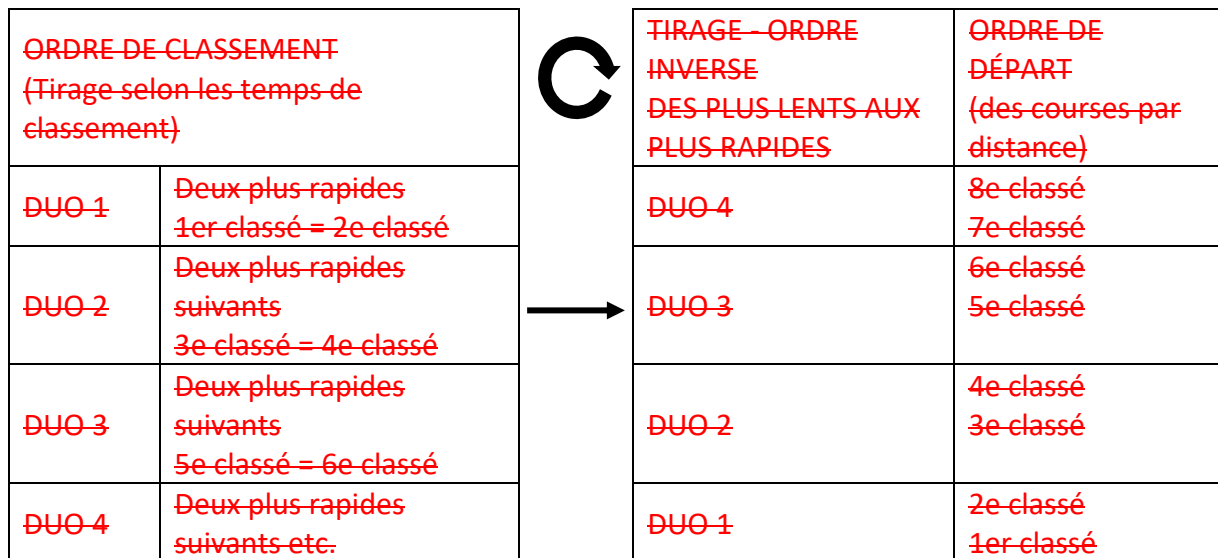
| ORDRE DE CLASSEMENT (Tirage selon les temps de classement) | |
|---|---|
| DUO 1 | Deux plus rapides 1er classé = 2e classé |
| DUO 2 | Deux plus rapides suivants 3e classé = 4e classé |
| DUO 3 | Deux plus rapides suivants 5e classé = 6e classé |
| DUO 4 | Deux plus rapides suivants etc. |

| TIRAGE - ORDRE INVERSE DES PLUS LENTS AUX PLUS RAPIDES | ORDRE DE DÉPART (des courses par distance) |
|---|---|
| DUO 4 | 8e classé 7e classé |
| DUO 3 | 6e classé 5e classé |
| DUO 2 | 4e classé 3e classé |
| DUO 1 | 2e classé 1er classé |